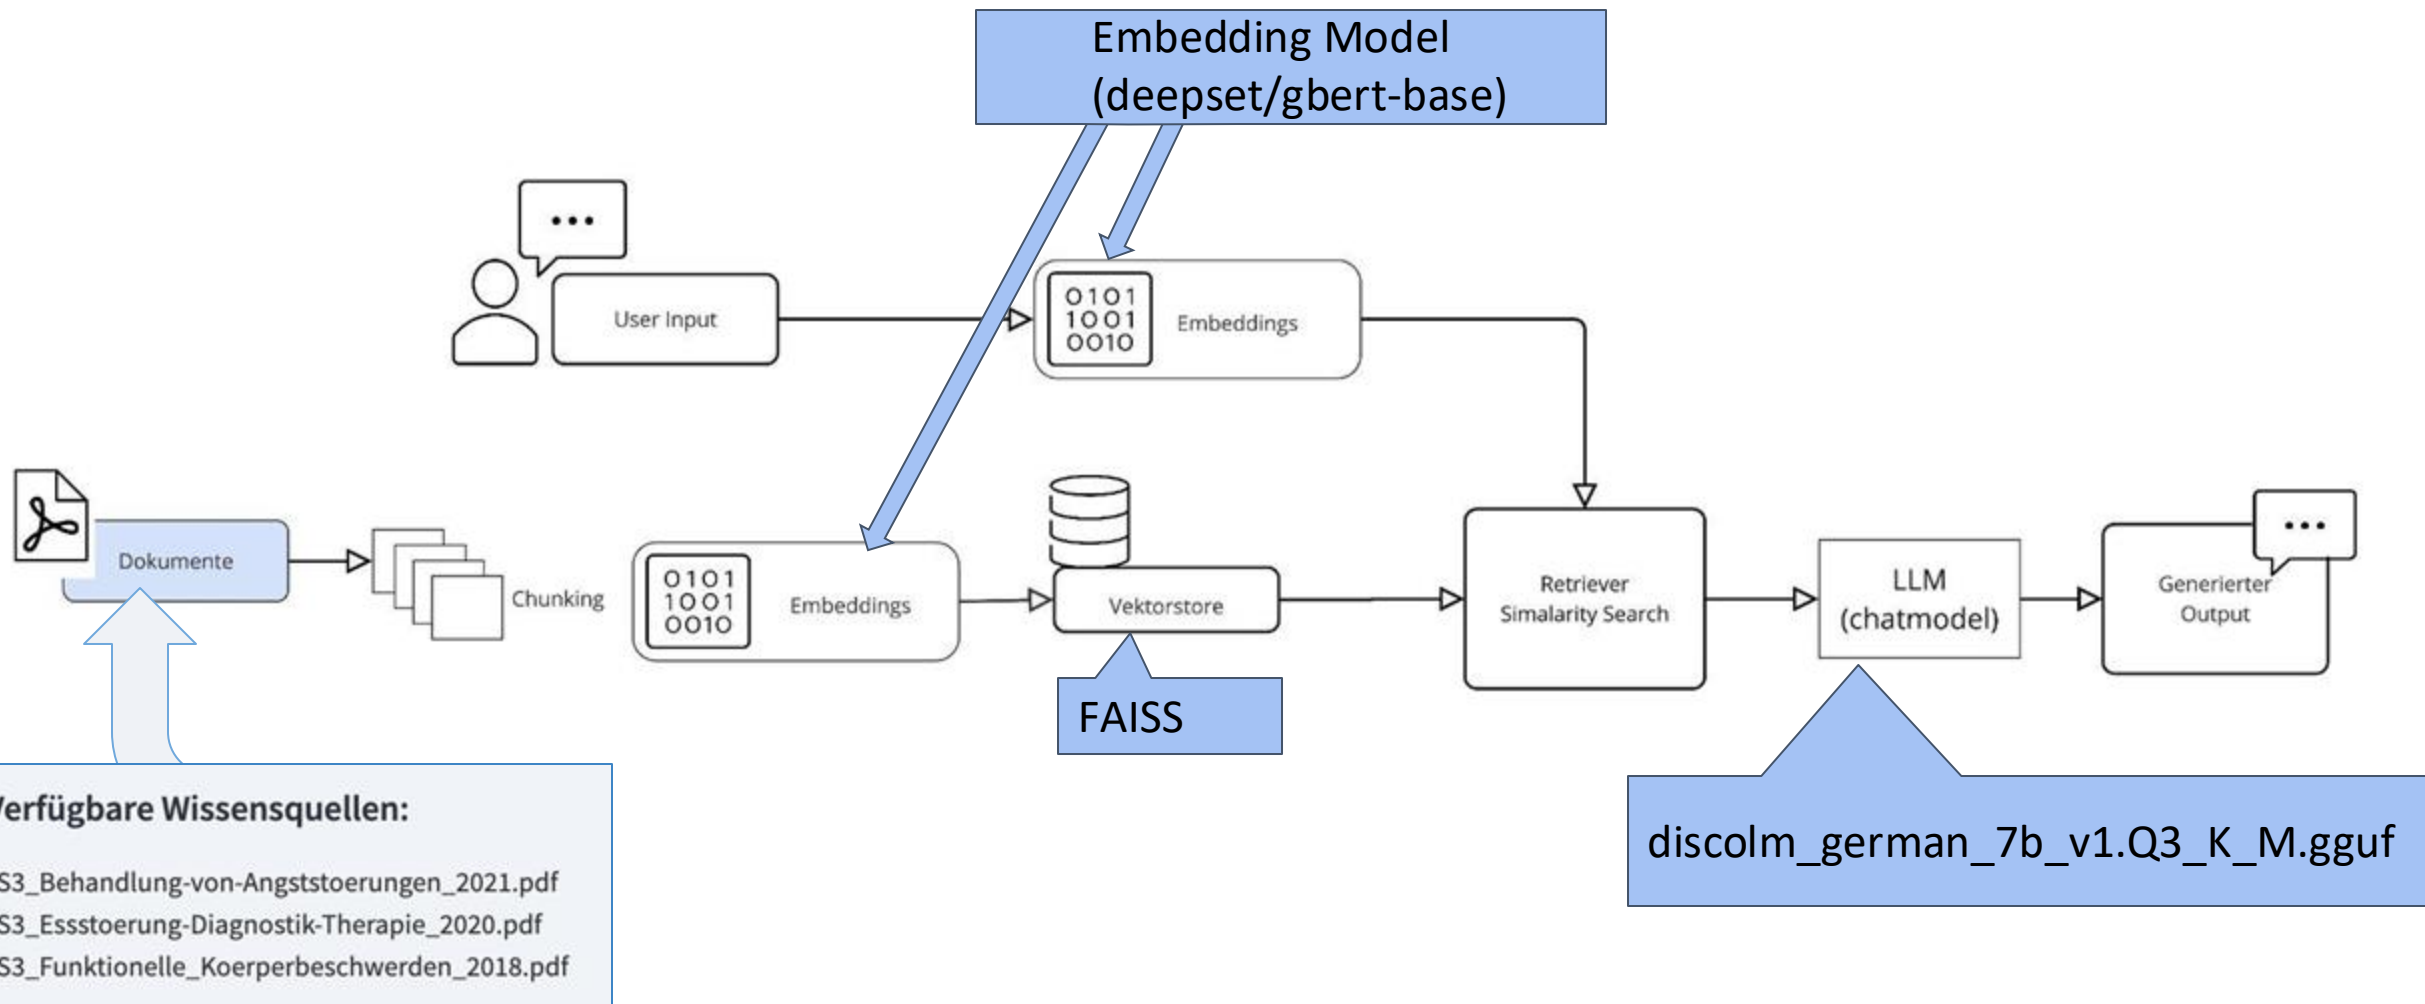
Embedding Model (deepset/gbert-base)

...

User Input

0101
1001
0010

Embeddings

Dokumente

Chunking

0101
1001
0010

Embeddings

Vektorstore

FAISS

Retriever
Simalarity Search

LLM
(chatmodel)

...

Generierter
Output

discolm_german_7b_v1.Q3_K_M.gguf

'erfügbare Wissensquellen:

S3_Behandlung-von-Angststoerungen_2021.pdf
S3_Essstoerung-Diagnostik-Therapie_2020.pdf
S3_Funktionelle_Koerperbeschwerden_2018.pdf